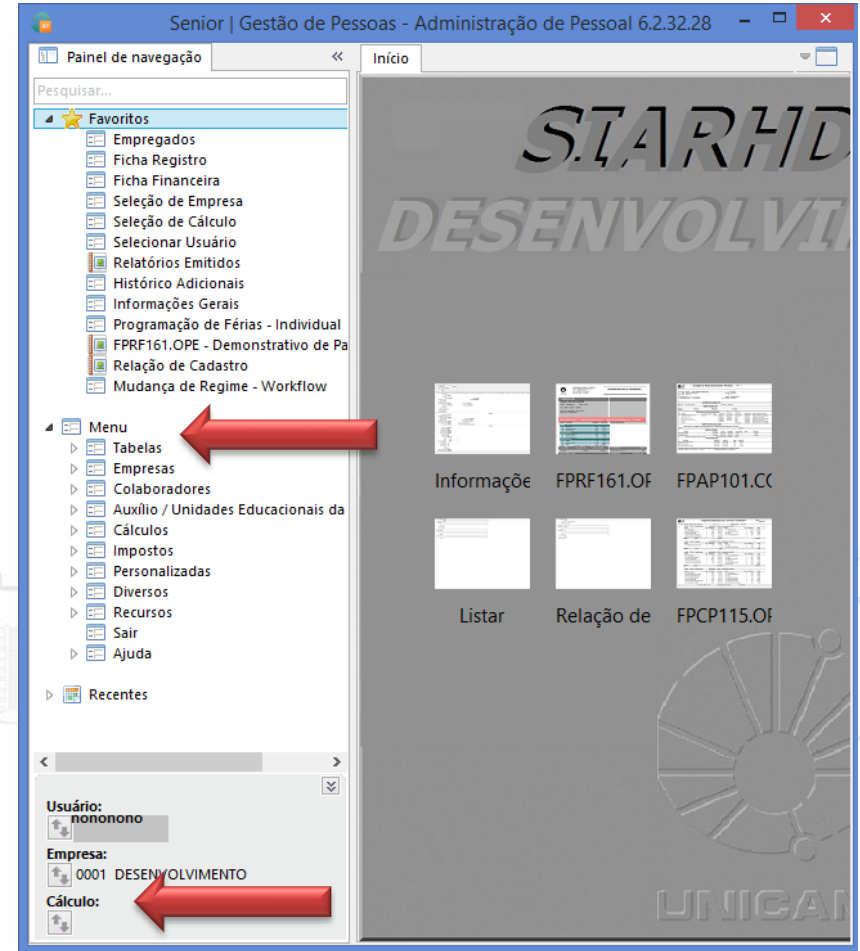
Senior | Gestão de Pessoas - Administração de Pessoal 6.2.32.28

Painel de navegação

Pesquisar...

Favoritos
Empregados
Ficha Registro
Ficha Financeira
Seleção de Empresa
Seleção de Cálculo
Selecionar Usuário
Relatórios Emitidos
Histórico Adicionais
Informações Gerais
Programação de Férias - Individual
FPRF161.OPE - Demonstrativo de Pa
Relação de Cadastro
Mudança de Regime - Workflow

Menu
Tabelas
Empresas
Colaboradores
Auxílio / Unidades Educacionais da
Cálculos
Impostos
Personalizadas
Diversos
Recursos
Sair
Ajuda

Recentes

Usuário:
nononono

Empresa:
0001 DESENVOLVIMENTO

Cálculo:

Início

STARHD
DESENVOLVI

Informaçõe
FPRF161.OF
FPAP101.CC
Listar
Relação de
FPCP115.OF

UNICAM